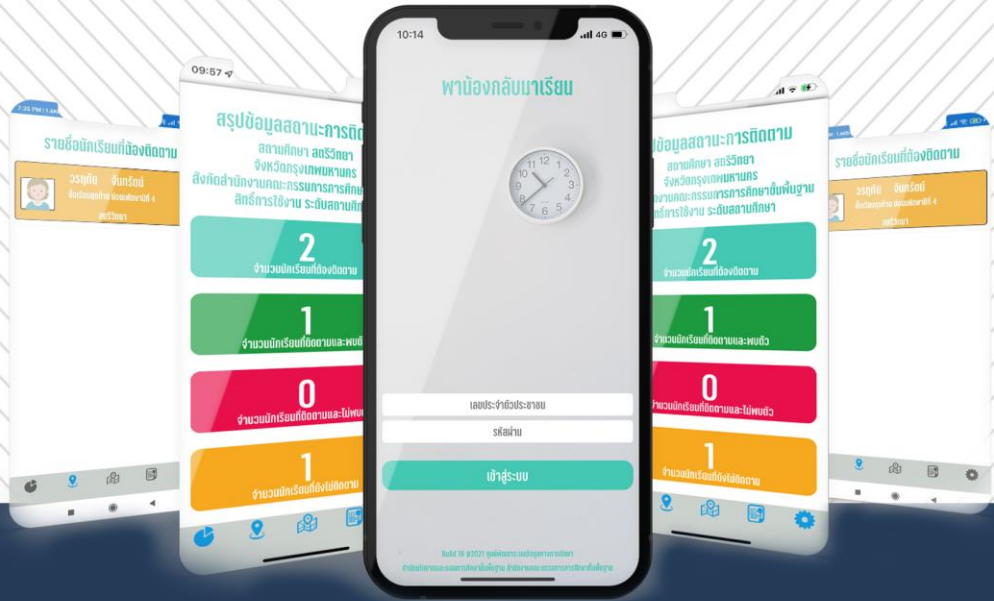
10:14

4G

พาน้องกลับมาเรียน

เลขประจำตัวประชาชน

รหัสผ่าน

เข้าสู่ระบบ

Build 19 ©2021 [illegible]

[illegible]

09:57

สรุปข้อมูลสถานะการติด

สถานศึกษา สตรีวิทยา

จังหวัดกรุงเทพมหานคร

สังกัดสำนักงานคณะกรรมการการศึกษ

สิทธิ์การใช้งาน ระดับสถานศึก

2

จำนวนนักเรียนที่ต้องติดตาม

1

จำนวนนักเรียนที่ติดตามและพบ

0

จำนวนนักเรียนที่ติดตามและไม่พบ

1

จำนวนนักเรียนที่ยังไม่ติดตาม

7:36 PM

รายชื่อนักเรียนที่ต้องติดตาม

วรฤทัย จันทร์ดี

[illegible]

สตรีวิทยา

ข้อมูลสถานะการติดตาม

สถานศึกษา สตรีวิทยา

จังหวัดกรุงเทพมหานคร

คณะกรรมการการศึกษาขั้นพื้นฐาน

สิทธิ์การใช้งาน ระดับสถานศึกษา

2

จำนวนนักเรียนที่ต้องติดตาม

1

จำนวนนักเรียนที่ติดตามและพบตัว

0

จำนวนนักเรียนที่ติดตามและไม่พบตัว

1

จำนวนนักเรียนที่ยังไม่ติดตาม

รายชื่อนักเรียนที่ต้องติดตาม

วรฤทัย จันทร์ดี

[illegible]

สตรีวิทยา